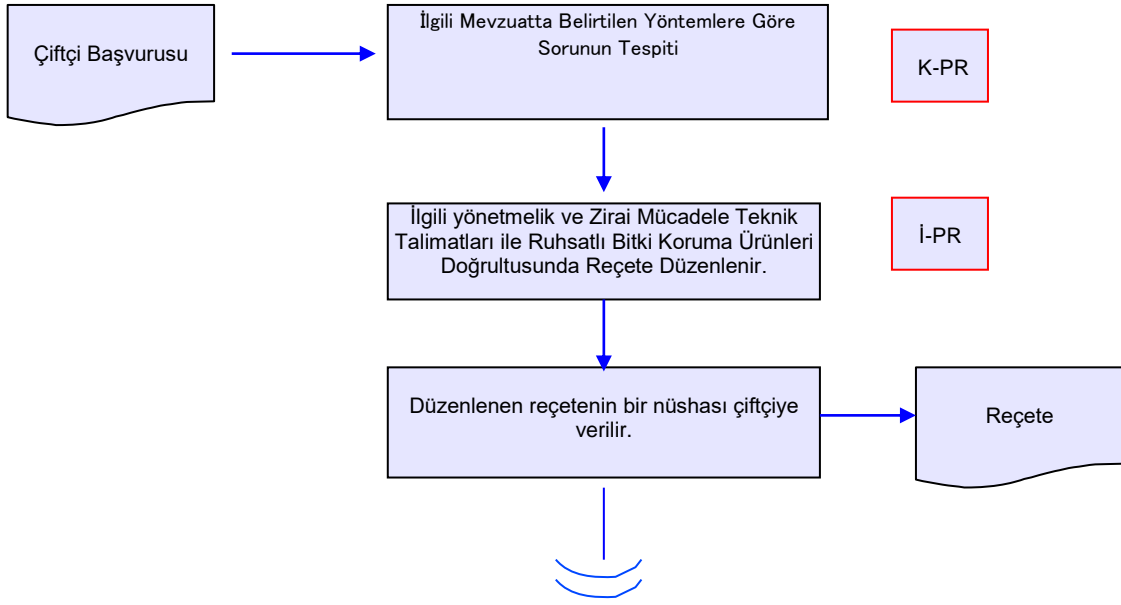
Çiftçi Başvurusu

İlgili Mevzuatta Belirtilen Yöntemlere Göre Sorunun Tespiti

K-PR

İlgili yönetmelik ve Zirai Mücadele Teknik Talimatları ile Ruhsatlı Bitki Koruma Ürünleri Doğrultusunda Reçete Düzenlenir.

İ-PR

Düzenlenen reçetenin bir nüshası çiftçiye verilir.

Reçete